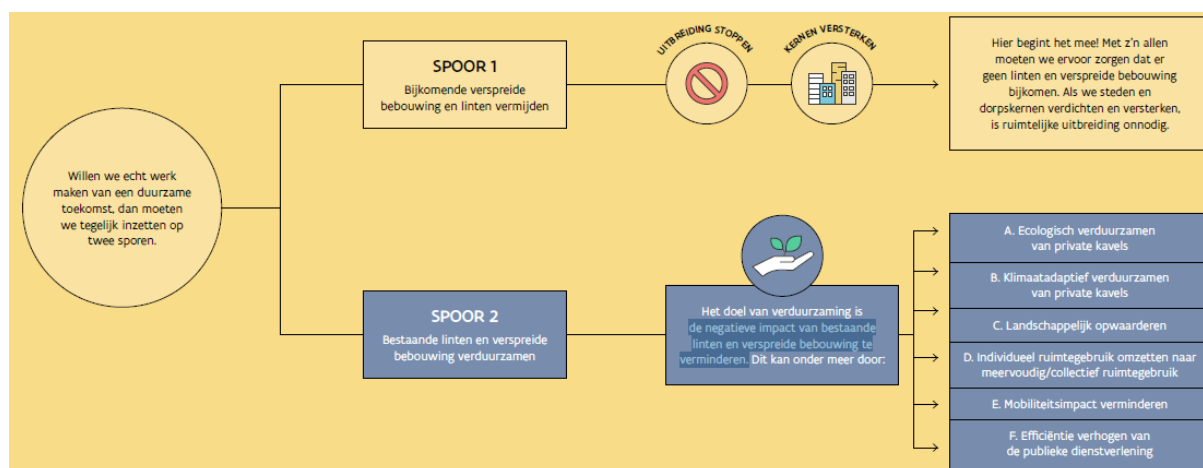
Willen we echt werk maken van een duurzame toekomst, dan moeten we tegelijk inzetten op twee sporen.

SPOOR 1
Bijkomende verspreide bebouwing en linten vermijden

UITBREIDING STOPPEN

KERNEN VERSTERKEN

Hier begint het mee! Met z'n allen moeten we ervoor zorgen dat er geen linten en verspreide bebouwing bijkomen. Als we steden en dorpskernen verdichten en versterken, is ruimtelijke uitbreiding onnodig.

SPOOR 2
Bestaande linten en verspreide bebouwing verduurzamen

Het doel van verduurzaming is de negatieve impact van bestaande linten en verspreide bebouwing te verminderen. Dit kan onder meer door:

A. Ecologisch verduurzamen van private kavels

B. Klimaatadaptief verduurzamen van private kavels

C. Landschappelijk opwaarderen

D. Individueel ruimtegebruik omzetten naar meervoudig/collectief ruimtegebruik

E. Mobiliteitsimpact verminderen

F. Efficiëntie verhogen van de publieke dienstverlening